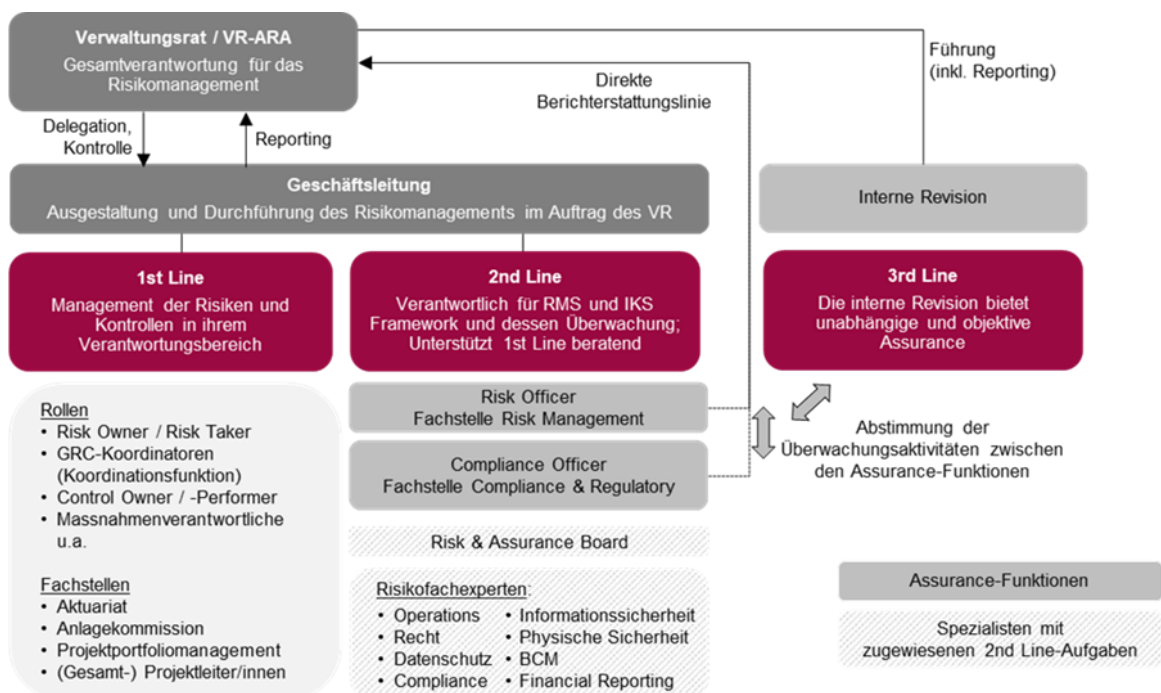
Verwaltungsrat / VR-ARA
Gesamtverantwortung für das Risikomanagement

Führung (inkl. Reporting)

Direkte Berichterstattungslinie

Delegation, Kontrolle

Reporting

Geschäftsleitung
Ausgestaltung und Durchführung des Risikomanagements im Auftrag des VR

Interne Revision

1st Line
Management der Risiken und Kontrollen in ihrem Verantwortungsbereich

2nd Line
Verantwortlich für RMS und IKS Framework und dessen Überwachung; Unterstützt 1st Line beratend

3rd Line
Die interne Revision bietet unabhängige und objektive Assurance

Rollen
• Risk Owner / Risk Taker
• GRC-Koordinatoren (Koordinationsfunktion)
• Control Owner / -Performer
• Massnahmenverantwortliche u.a.

Fachstellen
• Aktuariat
• Anlagekommission
• Projektportfoliomanagement
• (Gesamt-) Projektleiter/innen

Risk Officer
Fachstelle Risk Management

Compliance Officer
Fachstelle Compliance & Regulatory

Abstimmung der Überwachungsaktivitäten zwischen den Assurance-Funktionen

Risk & Assurance Board

Risikofachexperten:
• Operations
• Recht
• Datenschutz
• Compliance
• Informationssicherheit
• Physische Sicherheit
• BCM
• Financial Reporting

Assurance-Funktionen

Spezialisten mit zugewiesenen 2nd Line-Aufgaben